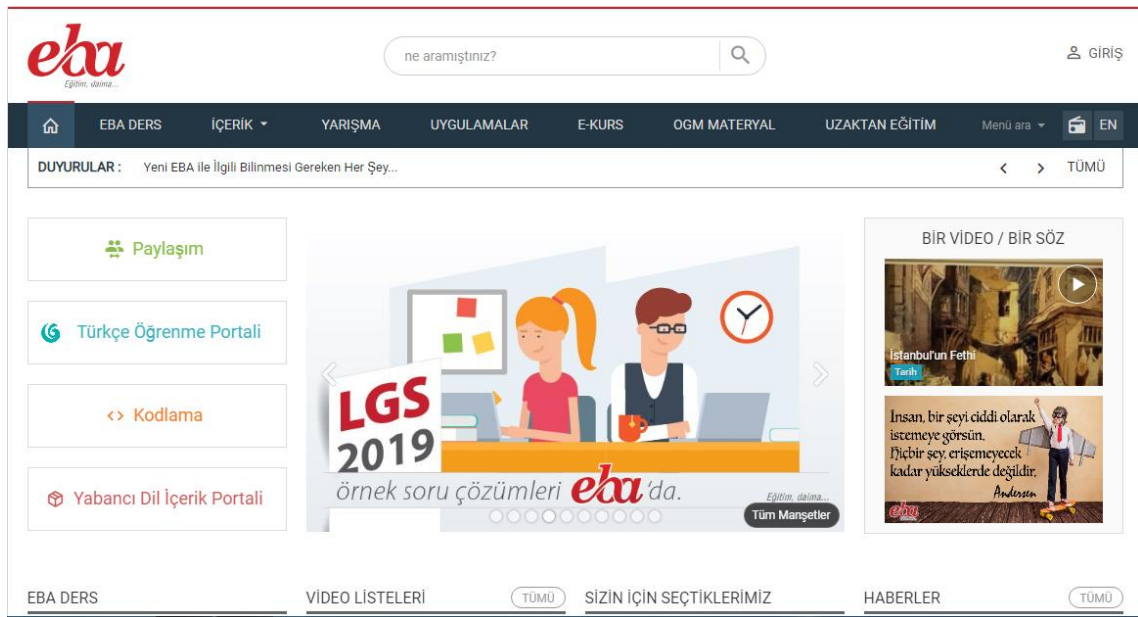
eba
Eğitim, daima...

ne aramıştınız?

GİRİŞ

EBA DERS İÇERİK YARIŞMA UYGULAMALAR E-KURS OGM MATERYAL UZAKTAN EĞİTİM Menü ara EN

DUYURULAR : Yeni EBA ile İlgili Bilinmesi Gereken Her Şey...

TÜMÜ

Paylaşım

Türkçe Öğrenme Portali

<> Kodlama

Yabancı Dil İçerik Portali

LGS 2019

örnek soru çözümleri eba'da.

Eğitim, daima...

Tüm Manşetler

BİR VİDEO / BİR SÖZ

İstanbul'un Fethi
Tarih

İnsan, bir şeyi ciddi olarak istemeye görsün. Hiçbir şey, erişemeyecek kadar yükseklerde değildir.
Andersen

eba

EBA DERS

VİDEO LİSTELERİ TÜMÜ

SİZİN İÇİN SEÇTİKLERİMİZ

HABERLER TÜMÜ